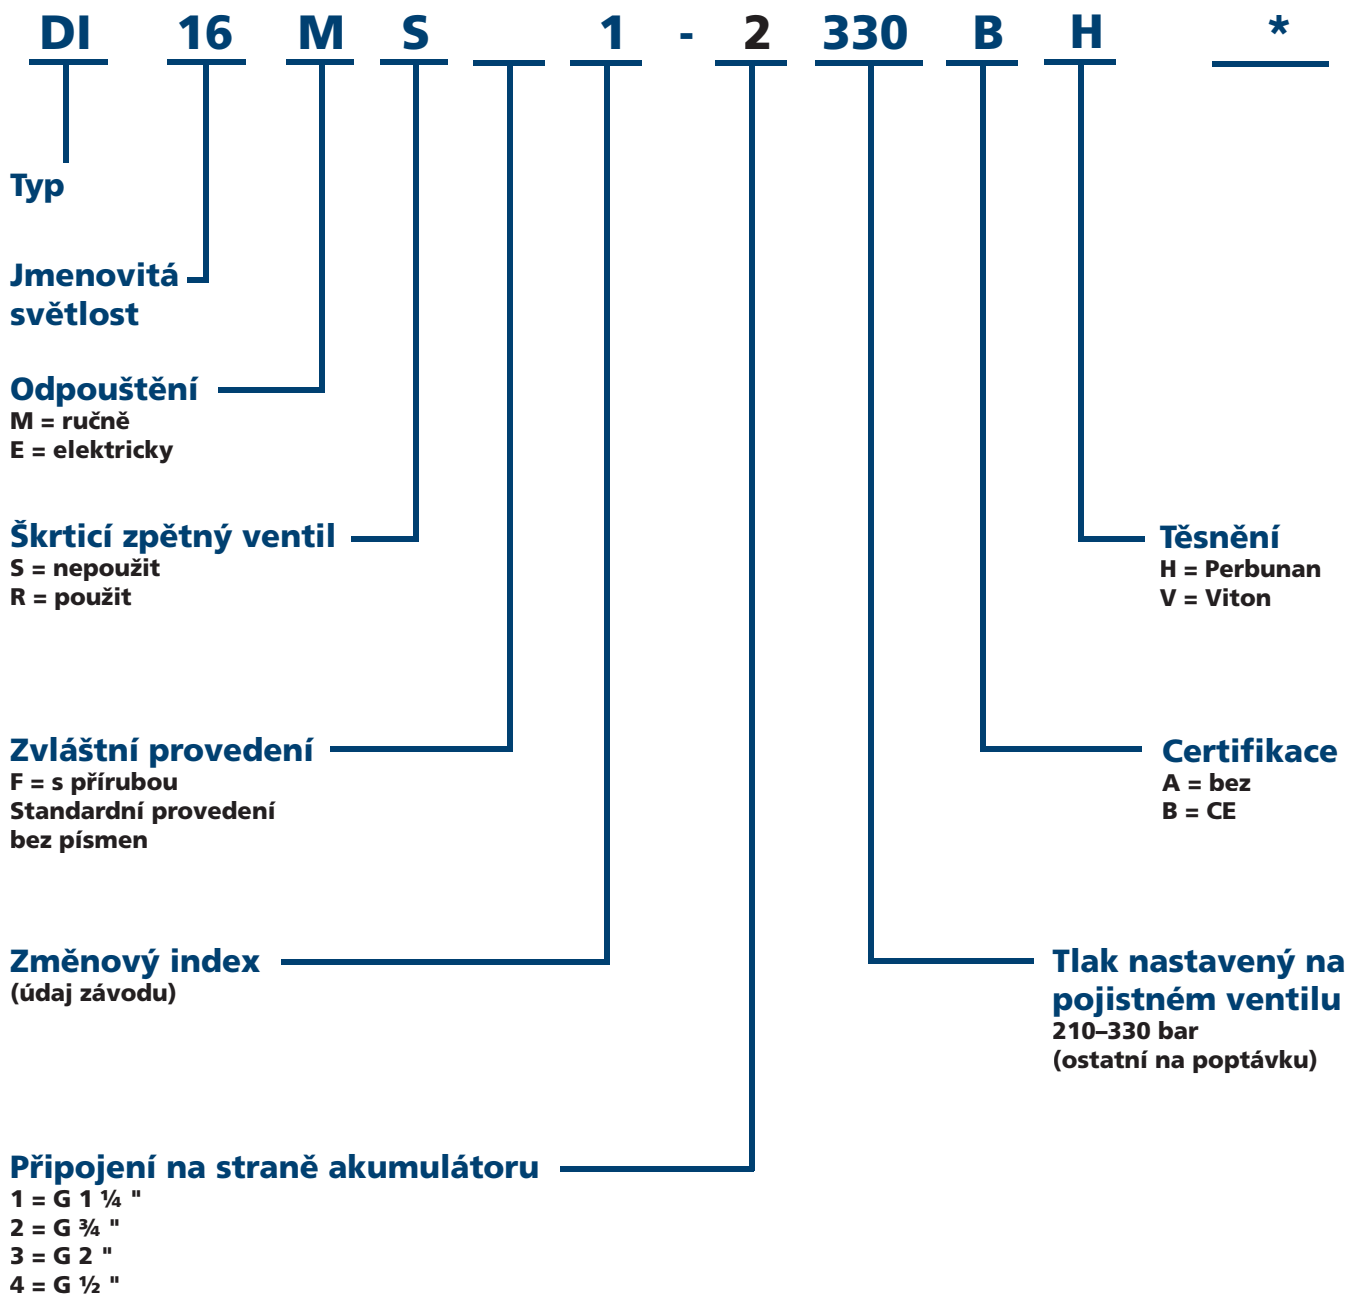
DI 16 M S 1 - 2 330 B H *

Typ

Jmenovitá světlost

Odpouštění
M = ručně
E = elektricky

Škrticí zpětný ventil
S = nepoužit
R = použit

Těsnění
H = Perbunan
V = Viton

Zvláštní provedení
F = s přírubou
Standardní provedení bez písmen

Certifikace
A = bez
B = CE

Změnový index
(údaj závodu)

Tlak nastavený na pojistném ventilu
210–330 bar
(ostatní na poptávku)

Připojení na straně akumulátoru
1 = G 1 ¼ "
2 = G ¾ "
3 = G 2 "
4 = G ½ "